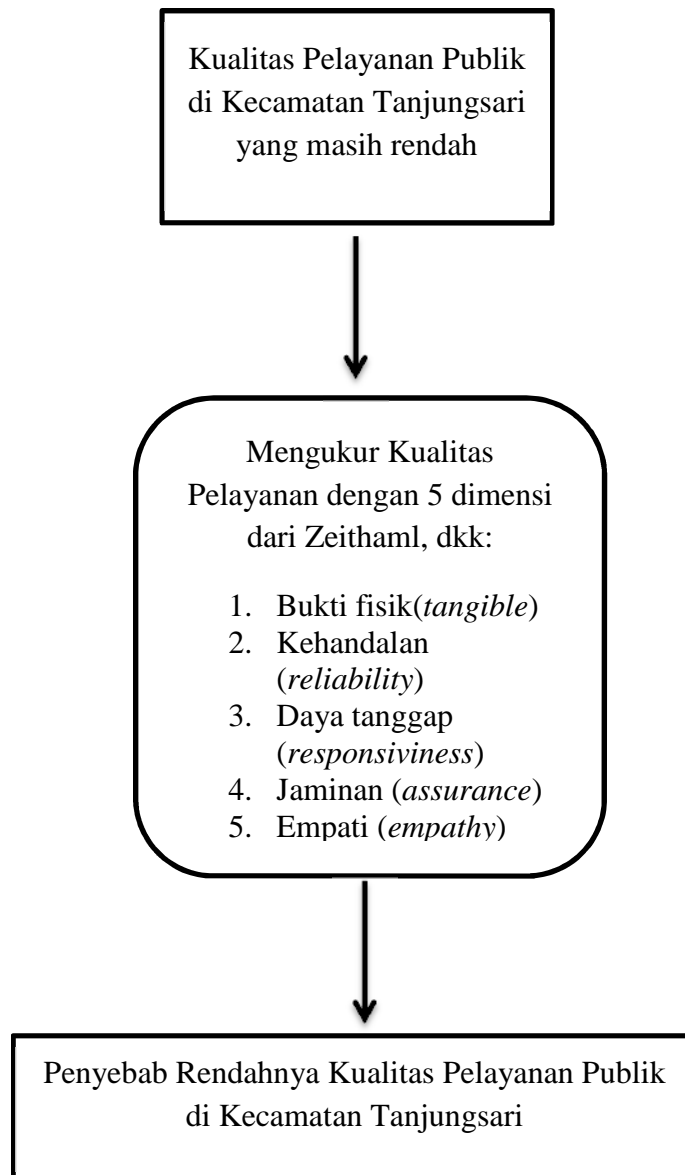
Kualitas Pelayanan Publik di Kecamatan Tanjungsari yang masih rendah

Mengukur Kualitas Pelayanan dengan 5 dimensi dari Zeithaml, dkk:

1. Bukti fisik(*tangible*)
2. Kehandalan (*reliability*)
3. Daya tanggap (*responsiviness*)
4. Jaminan (*assurance*)
5. Empati (*empathy*)

Penyebab Rendahnya Kualitas Pelayanan Publik di Kecamatan Tanjungsari